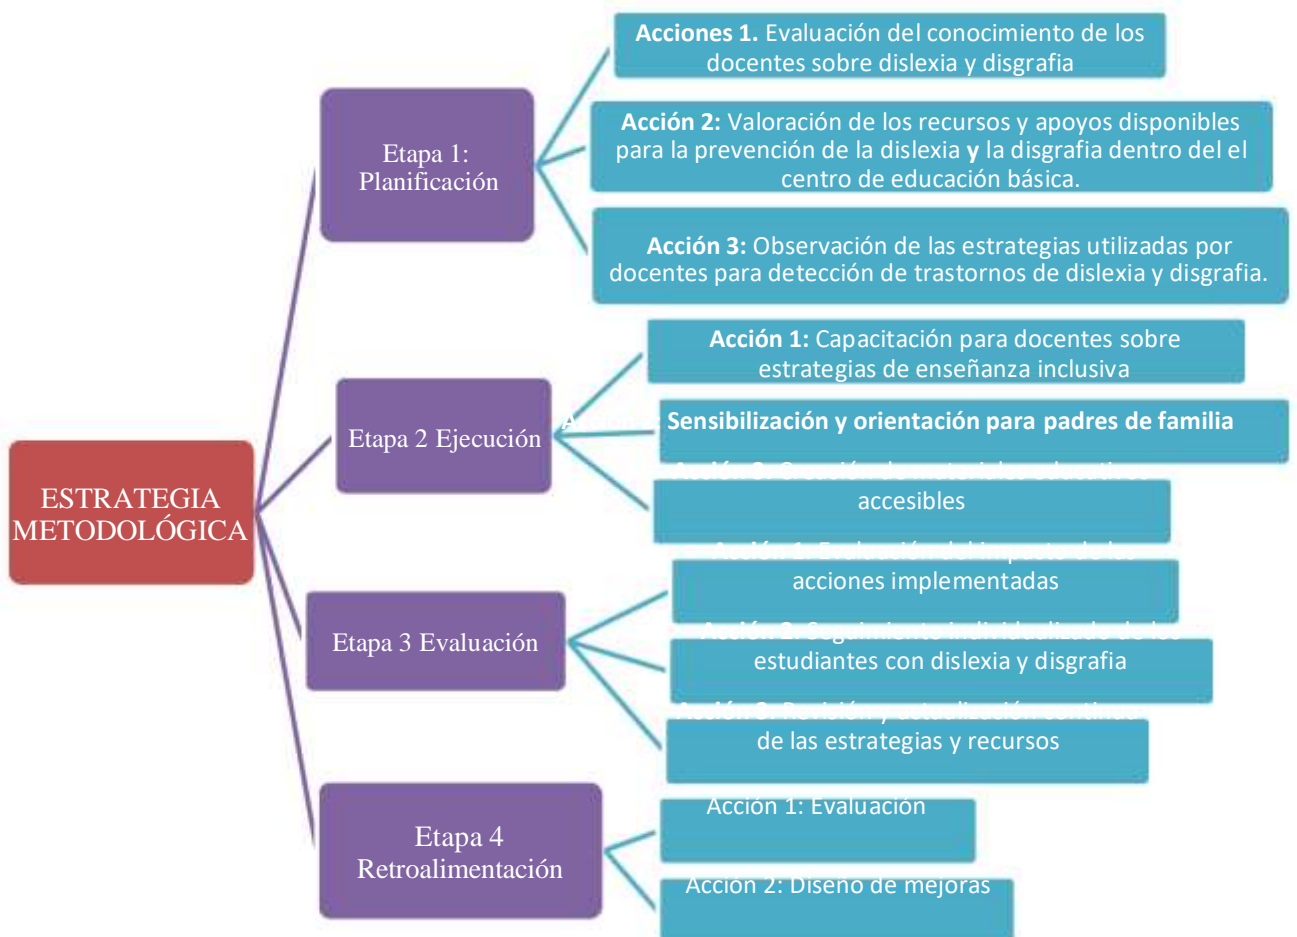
ESTRATEGIA METODOLÓGICA

Etapa 1: Planificación

**Acciones 1.** Evaluación del conocimiento de los docentes sobre dislexia y disgrafia

**Acción 2:** Valoración de los recursos y apoyos disponibles para la prevención de la dislexia **y** la disgrafia dentro del el centro de educación básica.

**Acción 3:** Observación de las estrategias utilizadas por docentes para detección de trastornos de dislexia y disgrafia.

Etapa 2 Ejecución

**Acción 1:** Capacitación para docentes sobre estrategias de enseñanza inclusiva

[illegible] **Sensibilización y orientación para padres de familia**

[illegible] accesibles

Etapa 3 Evaluación

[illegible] acciones implementadas

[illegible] estudiantes con dislexia y disgrafia

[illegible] de las estrategias y recursos

Etapa 4 Retroalimentación

Acción 1: Evaluación

Acción 2: Diseño de mejoras